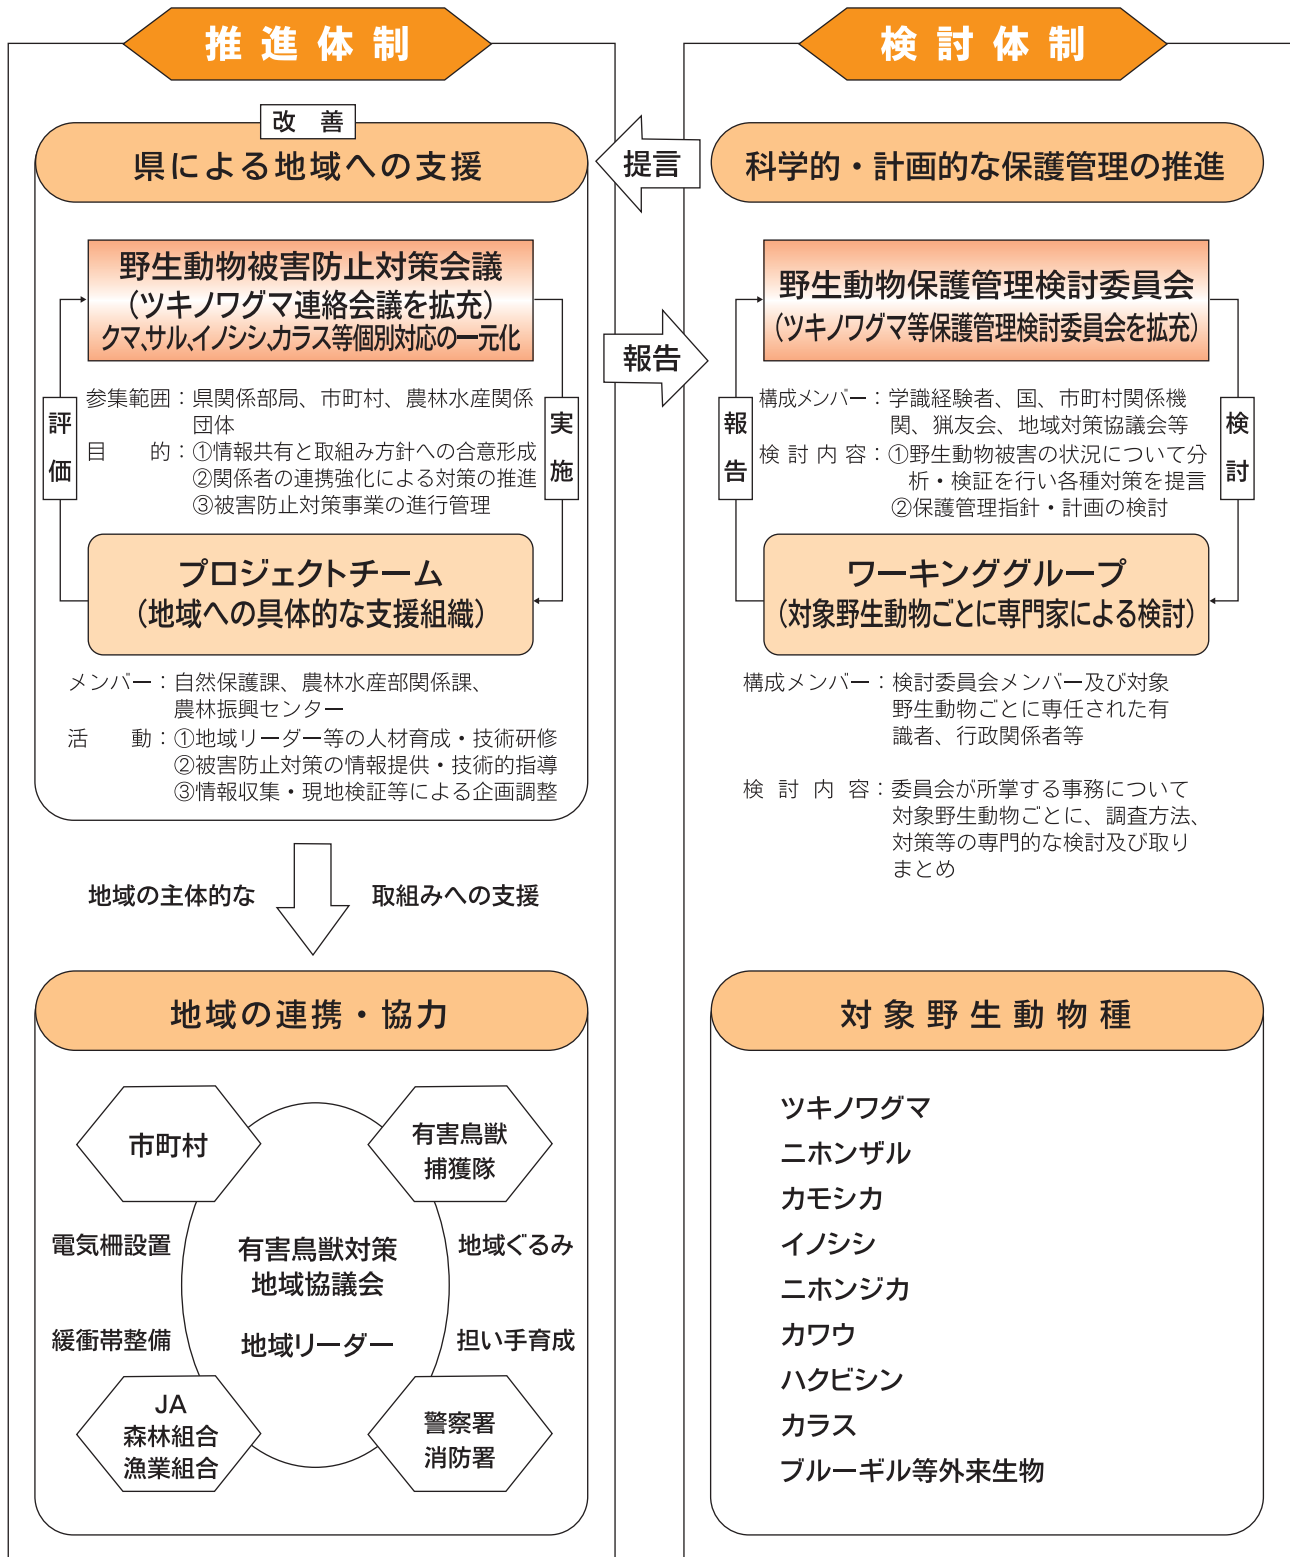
推進体制

改善

県による地域への支援

野生動物被害防止対策会議
（ツキノワグマ連絡会議を拡充）
クマ、サル、イノシシ、カラス等個別対応の一元化

評価

実施

参集範囲：県関係部局、市町村、農林水産関係団体
目　　的：①情報共有と取組み方針への合意形成
②関係者の連携強化による対策の推進
③被害防止対策事業の進行管理

プロジェクトチーム
（地域への具体的な支援組織）

メンバー：自然保護課、農林水産部関係課、農林振興センター
活　　動：①地域リーダー等の人材育成・技術研修
②被害防止対策の情報提供・技術的指導
③情報収集・現地検証等による企画調整

地域の主体的な　取組みへの支援

地域の連携・協力

市町村

有害鳥獣捕獲隊

電気柵設置

有害鳥獣対策地域協議会

地域ぐるみ

緩衝帯整備

地域リーダー

担い手育成

JA
森林組合
漁業組合

警察署
消防署

提言

報告

検討体制

科学的・計画的な保護管理の推進

野生動物保護管理検討委員会
（ツキノワグマ等保護管理検討委員会を拡充）

報告

検討

構成メンバー：学識経験者、国、市町村関係機関、猟友会、地域対策協議会等
検討内容：①野生動物被害の状況について分析・検証を行い各種対策を提言
②保護管理指針・計画の検討

ワーキンググループ
（対象野生動物ごとに専門家による検討）

構成メンバー：検討委員会メンバー及び対象野生動物ごとに専任された有識者、行政関係者等

検討内容：委員会が所掌する事務について対象野生動物ごとに、調査方法、対策等の専門的な検討及び取りまとめ

対象野生動物種

ツキノワグマ
ニホンザル
カモシカ
イノシシ
ニホンジカ
カワウ
ハクビシン
カラス
ブルーギル等外来生物